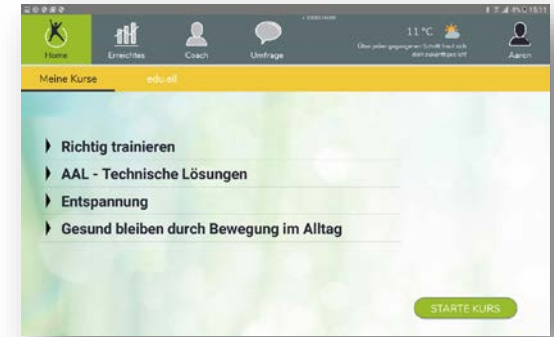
Home Erreichtes Coach Umfrage

11 °C

Über jeden gegangenen Schritt freut sich dein zukünftiges Ich!

Aaron

Meine Kurse edu.all

Richtig trainieren

AAL - Technische Lösungen

Entspannung

Gesund bleiben durch Bewegung im Alltag

STARTE KURS